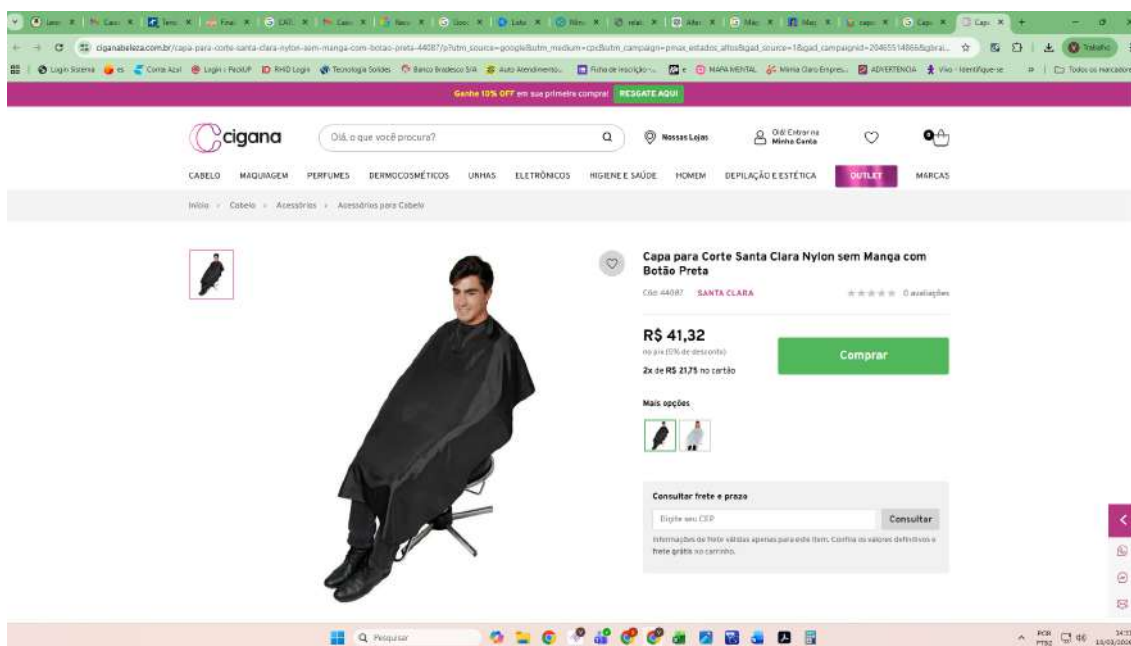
ciganabeleza.com.br/capa-para-corte-santa-clara-nylon-sem-manga-com-botao-preta-44087/p?utm_source=google&utm_medium=cpc&utm_campaign=pmax_estados_afins&gad_source=1&gad_campaignid=20465514866&gbrai...

Ganhe 10% OFF em sua primeira compra! RESGATE AQUI

cigana

Olá, o que você procura?

Nossas Lojas

Olá! Entrar na Minha Conta

CABELO MAQUIAGEM PERFUMES DERMOCOSMÉTICOS UNHAS ELETRÔNICOS HIGIENE E SAÚDE HOMEM DEPILAÇÃO E ESTÉTICA OUTLET MARCAS

Início › Cabelo › Acessórios › Acessórios para Cabelo

Capa para Corte Santa Clara Nylon sem Manga com Botão Preta

Cód: 44087 SANTA CLARA 0 avaliações

R$ 41,32

no pix (0% de desconto)

2x de R$ 21,75 no cartão

Comprar

Mais opções

Consultar frete e prazo

Digite seu CEP

Consultar

Informações de frete válidas apenas para este item. Confira os valores definitivos e frete grátis no carrinho.

Pesquisar

POR PTB2 14:33 13/03/2024